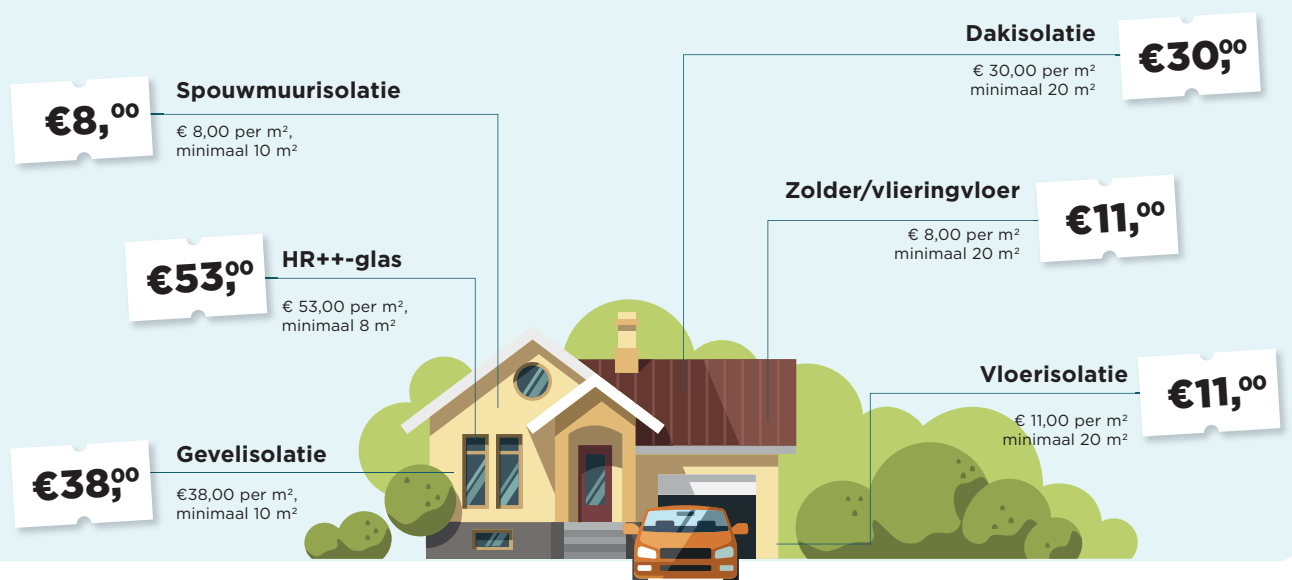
€8,$^{00}$

Spouwmuurisolatie

€ 8,00 per m², minimaal 10 m²

€53,$^{00}$

HR++-glas

€ 53,00 per m², minimaal 8 m²

€38,$^{00}$

Gevelisolatie

€38,00 per m², minimaal 10 m²

Dakisolatie

€30,$^{00}$

€ 30,00 per m² minimaal 20 m²

Zolder/vlieringvloer

€11,$^{00}$

€ 8,00 per m² minimaal 20 m²

Vloerisolatie

€11,$^{00}$

€ 11,00 per m² minimaal 20 m²